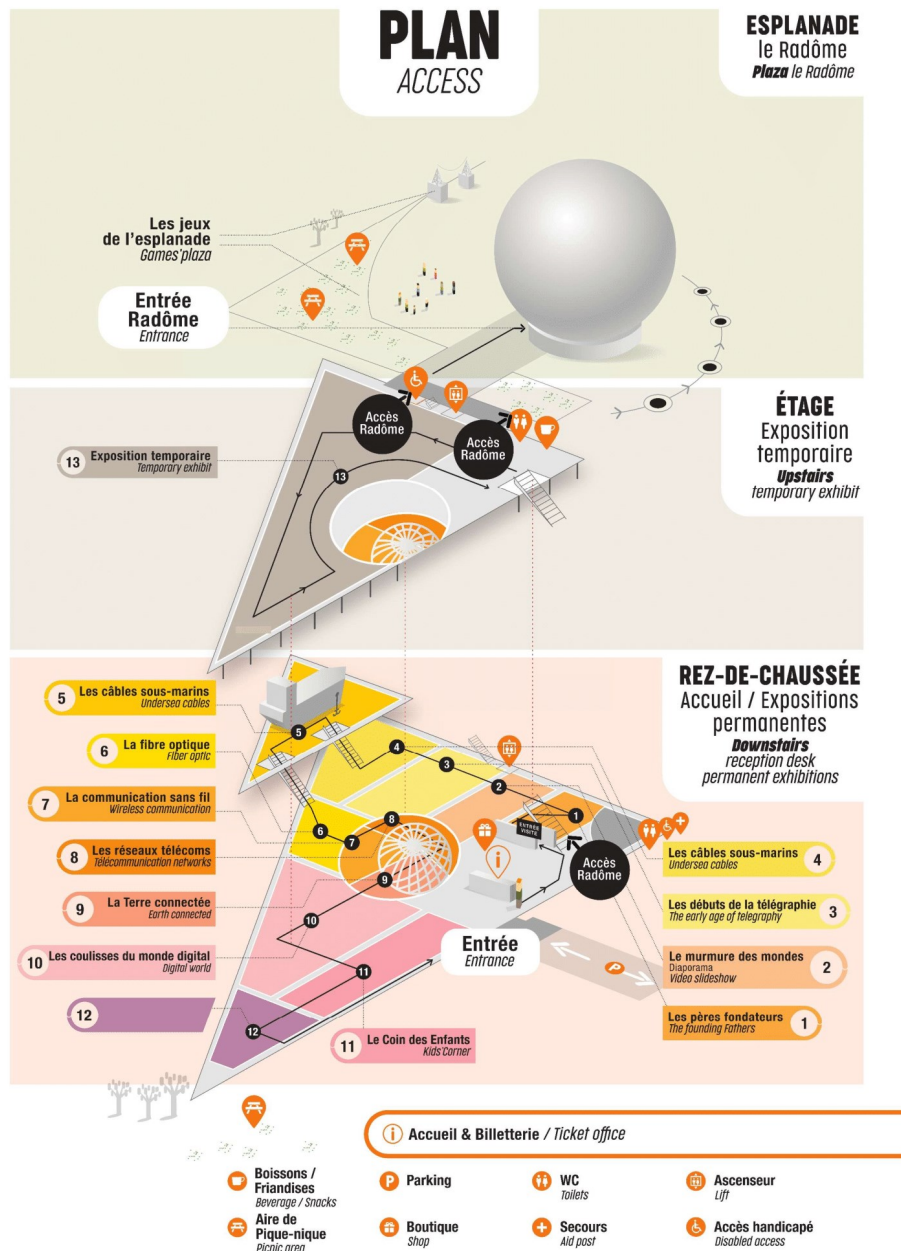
PLAN
ACCESS

ESPLANADE
le Radôme
Plaza le Radôme

Les jeux de l'esplanade
Games'plaza

Entrée Radôme
Entrance

Accès Radôme

Accès Radôme

ÉTAGE
Exposition temporaire
Upstairs
temporary exhibit

13 Exposition temporaire
Temporary exhibit

13

REZ-DE-CHAUSSÉE
Accueil / Expositions permanentes
Downstairs
reception desk
permanent exhibitions

5 Les câbles sous-marins
Undersea cables

6 La fibre optique
Fiber optic

7 La communication sans fil
Wireless communication

8 Les réseaux télécoms
Télécommunication networks

9 La Terre connectée
Earth connected

10 Les coulisses du monde digital
Digital world

12

11 Le Coin des Enfants
Kids'Corner

5 4 3 2 1 6 7 8 9 10 11 12

ENTRÉE VISITE

Accès Radôme

Entrée
Entrance

Les câbles sous-marins 4
Undersea cables

Les débuts de la télégraphie 3
The early age of telegraphy

Le murmure des mondes 2
Diaporama
Video slideshow

Les pères fondateurs 1
The founding Fathers

Accueil & Billetterie / Ticket office

Boissons / Friandises
Beverage / Snacks

Aire de Pique-nique
Picnic area

Parking

Boutique
Shop

WC
Toilets

Secours
Aid post

Ascenseur
Lift

Accès handicapé
Disabled access